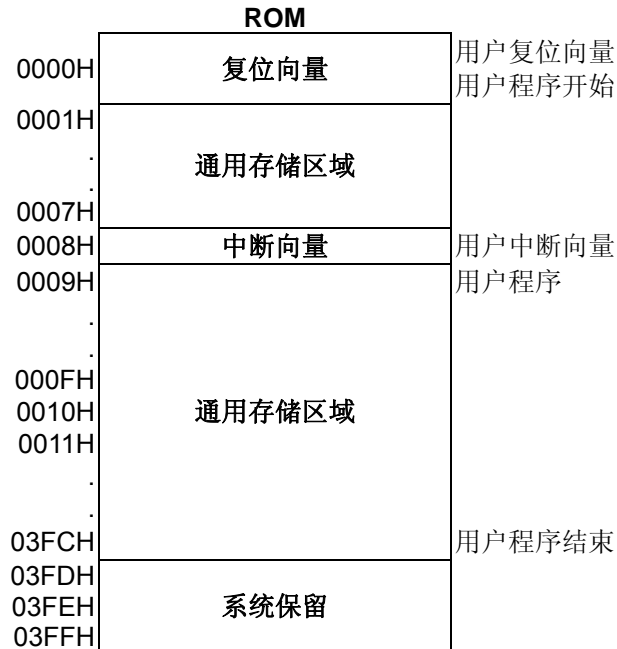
ROM

0000H 复位向量 用户复位向量 用户程序开始

0001H
.
.
0007H
通用存储区域

0008H 中断向量 用户中断向量

0009H 用户程序
.
.
000FH
0010H
0011H
.
.
03FCH
通用存储区域
用户程序结束

03FDH
03FEH
03FFH
系统保留